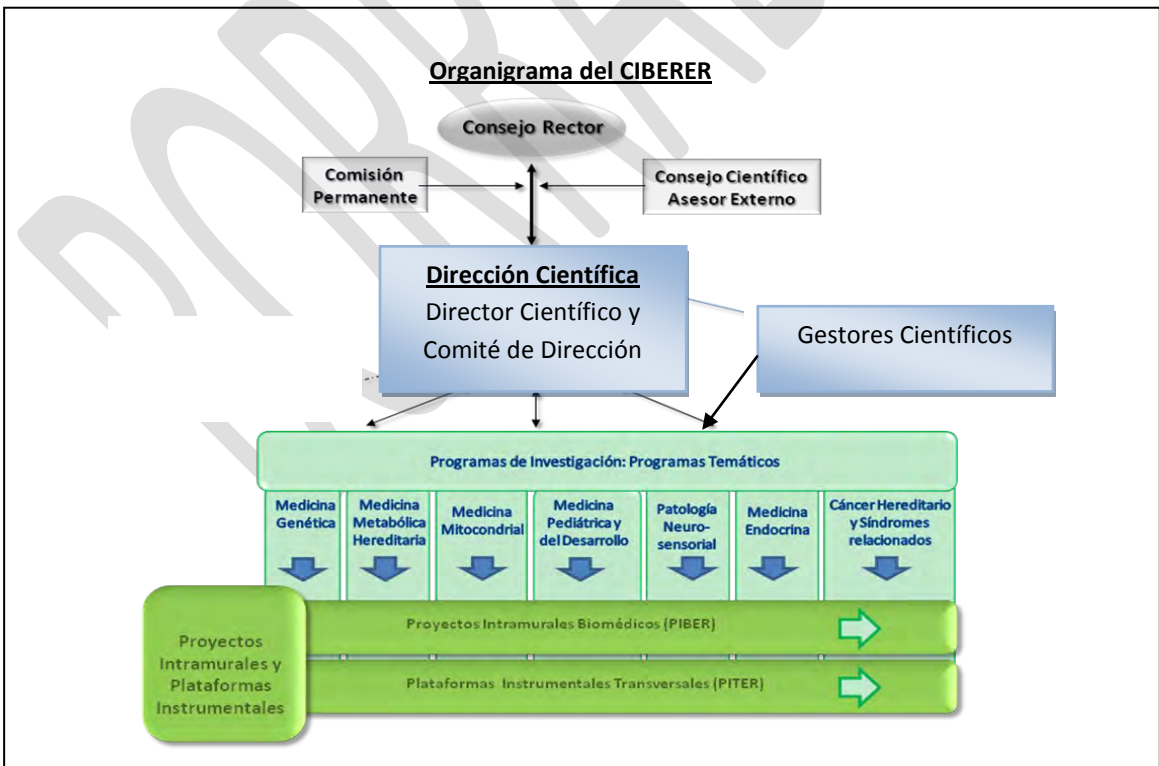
Organigrama del CIBERER

Consejo Rector

Comisión Permanente

Consejo Científico Asesor Externo

Dirección Científica
Director Científico y Comité de Dirección

Gestores Científicos

Programas de Investigación: Programas Temáticos

Medicina Genética

Medicina Metabólica Hereditaria

Medicina Mitocondrial

Medicina Pediátrica y del Desarrollo

Patología Neurosensorial

Medicina Endocrina

Cáncer Hereditario y Síndromes relacionados

Proyectos Intramurales y Plataformas Instrumentales

Proyectos Intramurales Biomédicos (PIBER)

Plataformas Instrumentales Transversales (PITER)